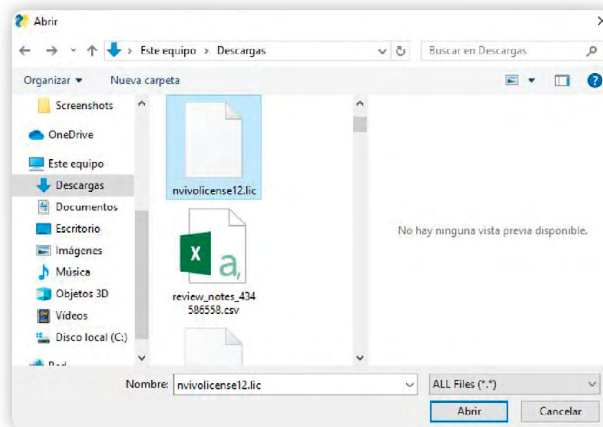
Abrir

Este equipo > Descargas

Buscar en Descargas

Organizar ▾ Nueva carpeta

Screenshots
OneDrive
Este equipo
Descargas
Documentos
Escritorio
Imágenes
Música
Objetos 3D
Vídeos
Disco local (C:)
Red

nvivolicense12.lic

review_notes_434586558.csv

No hay ninguna vista previa disponible.

Nombre: nvivolicense12.lic

ALL Files (*.*)

Abrir

Cancelar